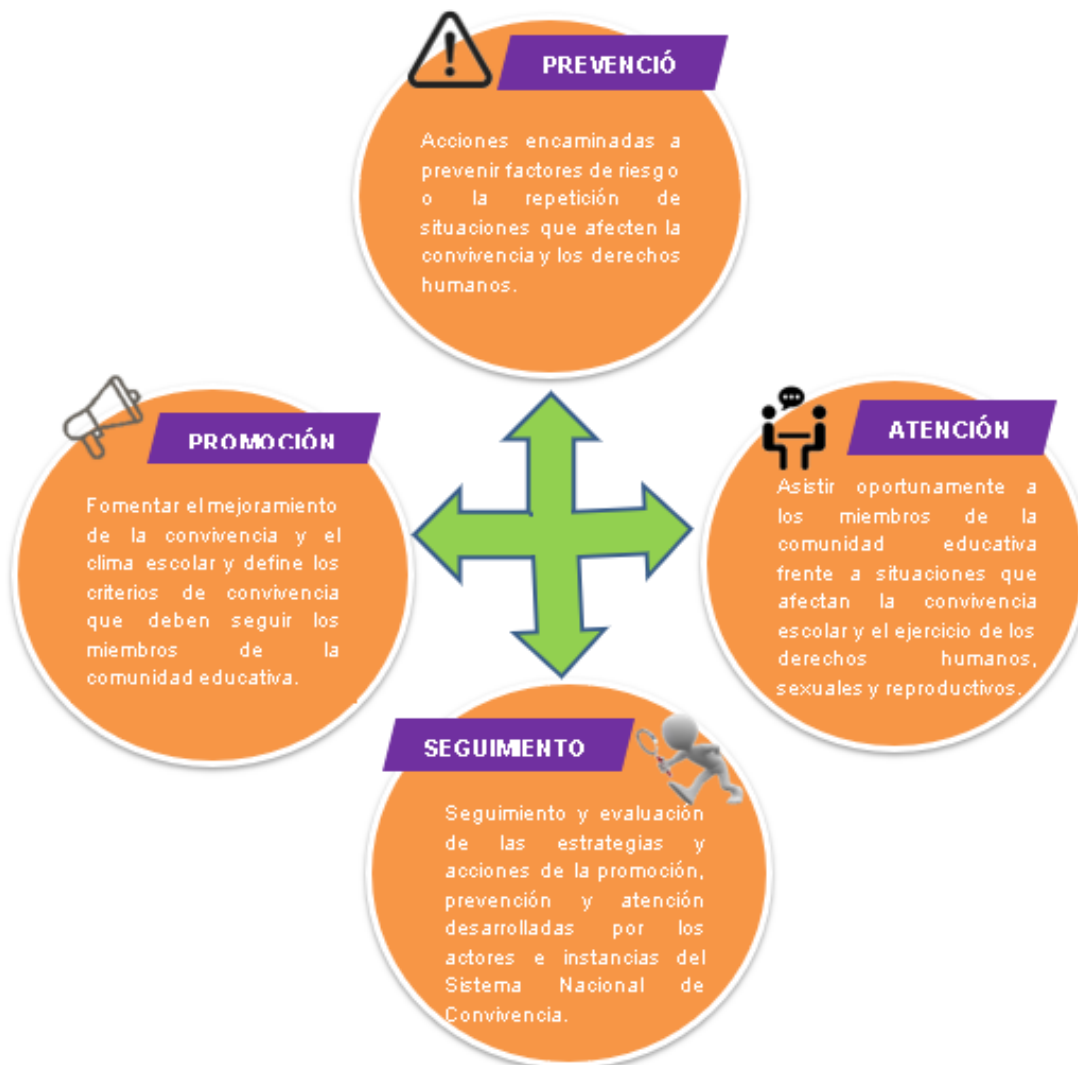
PREVENCIÓ

Acciones encaminadas a prevenir factores de riesgo o la repetición de situaciones que afecten la convivencia y los derechos humanos.

PROMOCIÓN

Fomentar el mejoramiento de la convivencia y el clima escolar y define los criterios de convivencia que deben seguir los miembros de la comunidad educativa.

ATENCIÓN

Asistir oportunamente a los miembros de la comunidad educativa frente a situaciones que afectan la convivencia escolar y el ejercicio de los derechos humanos, sexuales y reproductivos.

SEGUIMIENTO

Seguimiento y evaluación de las estrategias y acciones de la promoción, prevención y atención desarrolladas por los actores e instancias del Sistema Nacional de Convivencia.